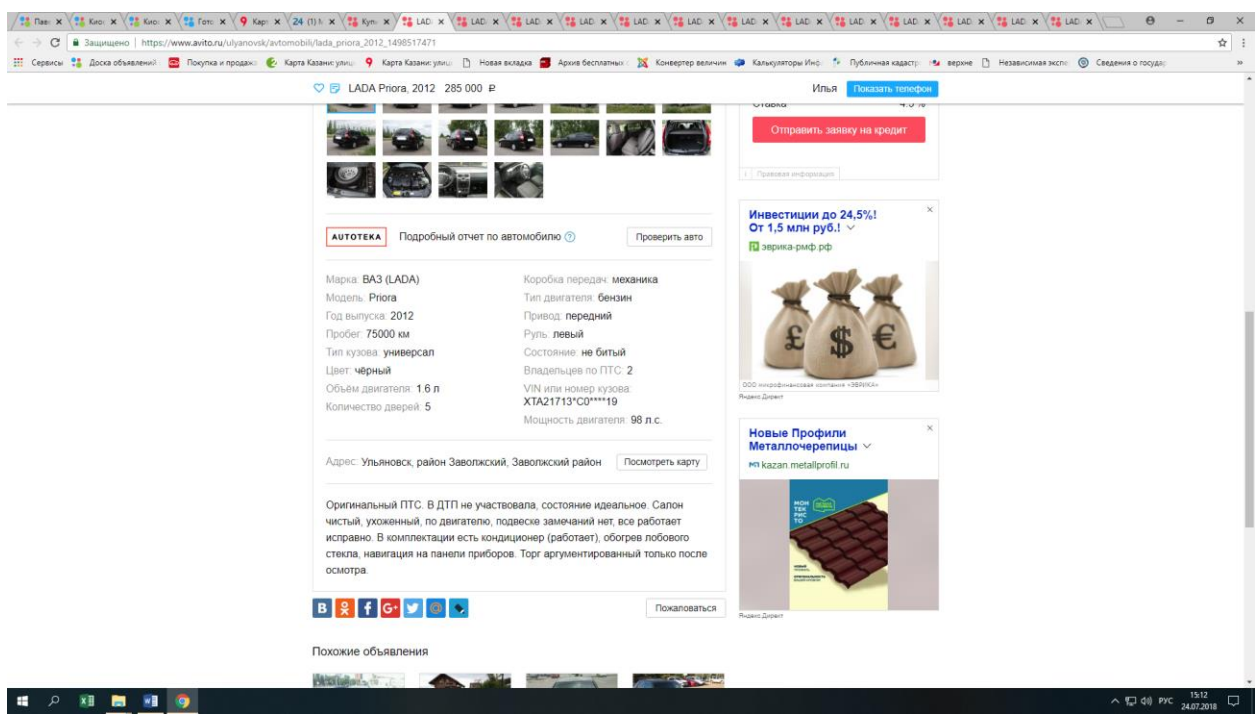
Пав × Кио × Кио × Гото × Карт × 24 (1) × Куп × LADA × LAD × LAD × LAD × LAD × LAD × LAD × LAD × LAD × LAD × LAD × LAD × LAD ×

Защищено | https://www.avito.ru/ulyanovsk/avtomobili/lada_priora_2012_1498517471

Сервисы Доска объявлений Покупка и продажа Карта Казани: улиц Карта Казани: улиц Новая вкладка Архив бесплатных Конвертер величин Калькуляторы Инф Публичная кадастр верхне Независимая экспе Сведения о государ

LADA Priora, 2012 285 000 ₽

Илья Показать телефон

Ставка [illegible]

Отправить заявку на кредит

Правовая информация

AUTOTEKA Подробный отчет по автомобилю Проверить авто

Марка: ВАЗ (LADA)
Модель: Priora
Год выпуска: 2012
Пробег: 75000 км
Тип кузова: универсал
Цвет: чёрный
Объём двигателя: 1.6 л
Количество дверей: 5

Коробка передач: механика
Тип двигателя: бензин
Привод: передний
Руль: левый
Состояние: не битый
Владельцев по ПТС: 2
VIN или номер кузова: XTA21713*C0****19
Мощность двигателя: 98 л.с.

Адрес: Ульяновск, район Заволжский, Заволжский район Посмотреть карту

Оригинальный ПТС. В ДТП не участвовала, состояние идеальное. Салон чистый, ухоженный, по двигателю, подвеске замечаний нет, все работает исправно. В комплектации есть кондиционер (работает), обогрев лобового стекла, навигация на панели приборов. Торг аргументированный только после осмотра.

Пожаловаться

Похожие объявления

Инвестиции до 24,5%! От 1,5 млн руб.!
эврика-рмф.рф
ООО микрофинансовая компания «ЭВРИКА»
Яндекс.Директ

Новые Профили Металлочерепицы
kazan.metallprofil.ru
МОН ТЕК РИС ТО
Яндекс.Директ

РУС 15:12 24.07.2018